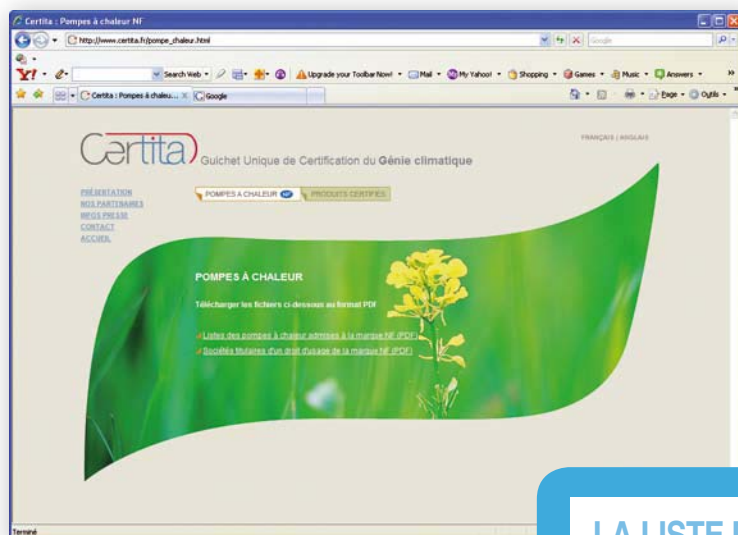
Certita : Pompes à chaleur NF

http://www.certita.fr/pompe_chaleur.html

Google

Search Web · Upgrade your Toolbar Now! · Mail · My Yahoo! · Shopping · Games · Music · Answers

Certita : Pompes à chaleu... × Google

Page · Outils

FRANÇAIS | ANGLAIS

Certita Guichet Unique de Certification du Génie climatique

PRÉSENTATION
NOS PARTENAIRES
INFOS PRESSE
CONTACT
ACCUEIL

POMPES A CHALEUR NF
PRODUITS CERTIFIES

POMPES À CHALEUR

Télécharger les fichiers ci-dessous au format PDF

Listes des pompes à chaleur admises à la marque NF (PDF)
Sociétés titulaires d'un droit d'usage de la marque NF (PDF)

Terminé

LA LISTE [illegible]